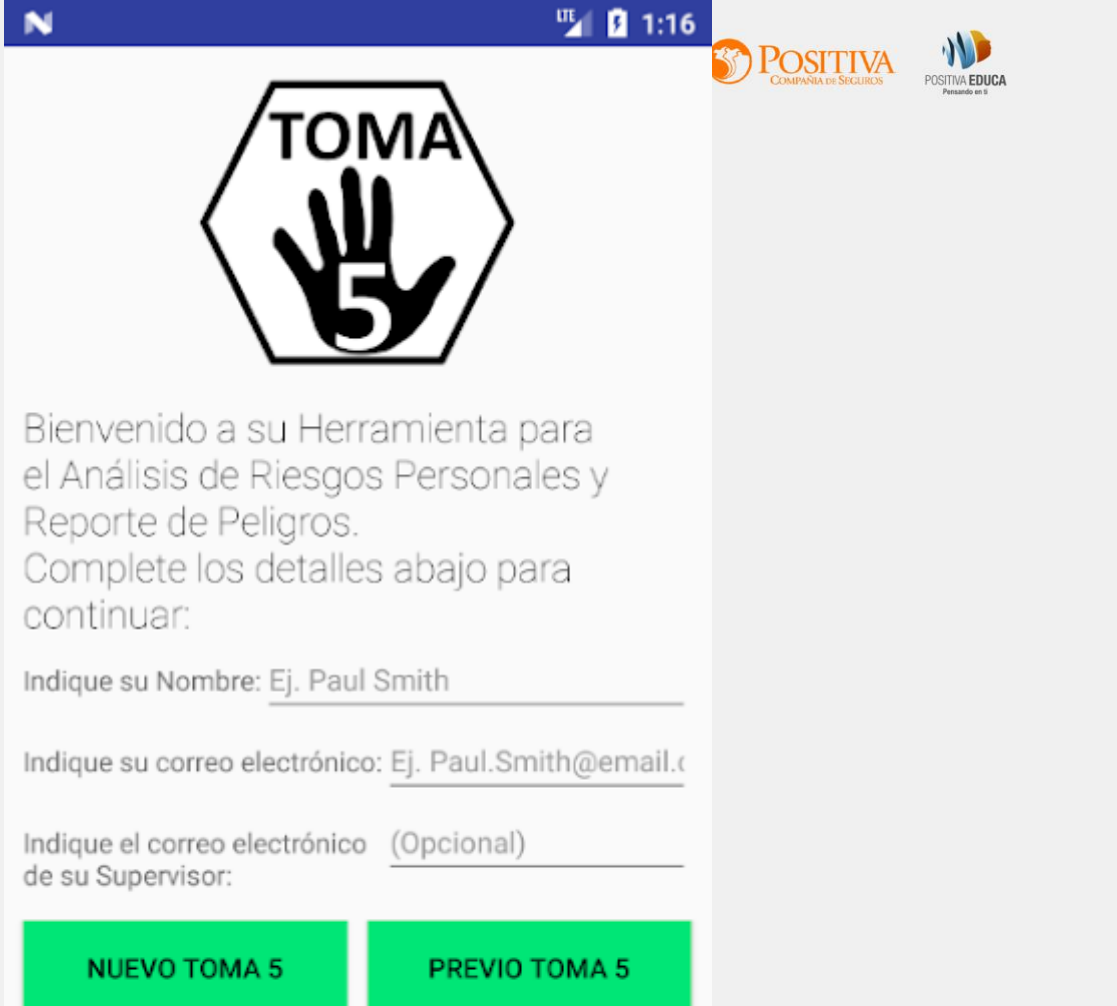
LTE 1:16

POSITIVA
COMPAÑIA DE SEGUROS

POSITIVA EDUCA
Pensando en ti

TOMA
5

Bienvenido a su Herramienta para el Análisis de Riesgos Personales y Reporte de Peligros.
Complete los detalles abajo para continuar:

Indique su Nombre: Ej. Paul Smith

Indique su correo electrónico: Ej. Paul.Smith@email.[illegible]

Indique el correo electrónico de su Supervisor: (Opcional)

NUEVO TOMA 5

PREVIO TOMA 5